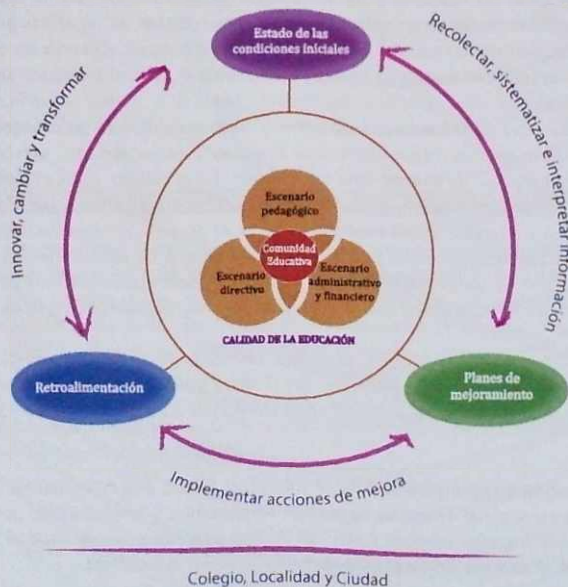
Estado de las condiciones iniciales

Recolectar, sistematizar e interpretar información

Innovar, cambiar y transformar

Escenario pedagógico

Comunidad Educativa

Escenario directivo

Escenario administrativo y financiero

CALIDAD DE LA EDUCACIÓN

Retroalimentación

Planes de mejoramiento

Implementar acciones de mejora

Colegio, Localidad y Ciudad